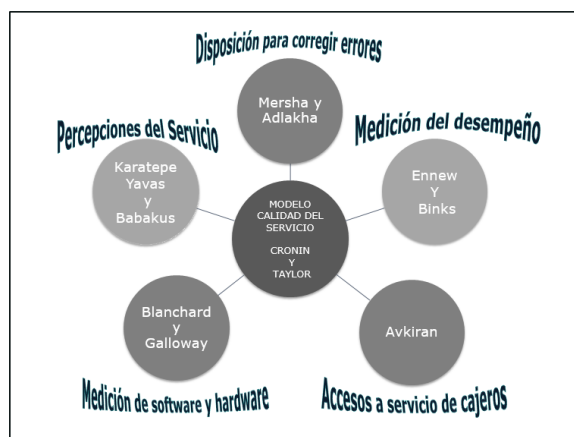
Disposición para corregir errores

Mersha y Adlakha

Percepciones del Servicio

Medición del desempeño

Karatepe Yavas y Babakus

MODELO CALIDAD DEL SERVICIO

CRONIN Y TAYLOR

Ennew Y Binks

Blanchard y Galloway

Avkiran

Medición de software y hardware

Accesos a servicio de cajeros